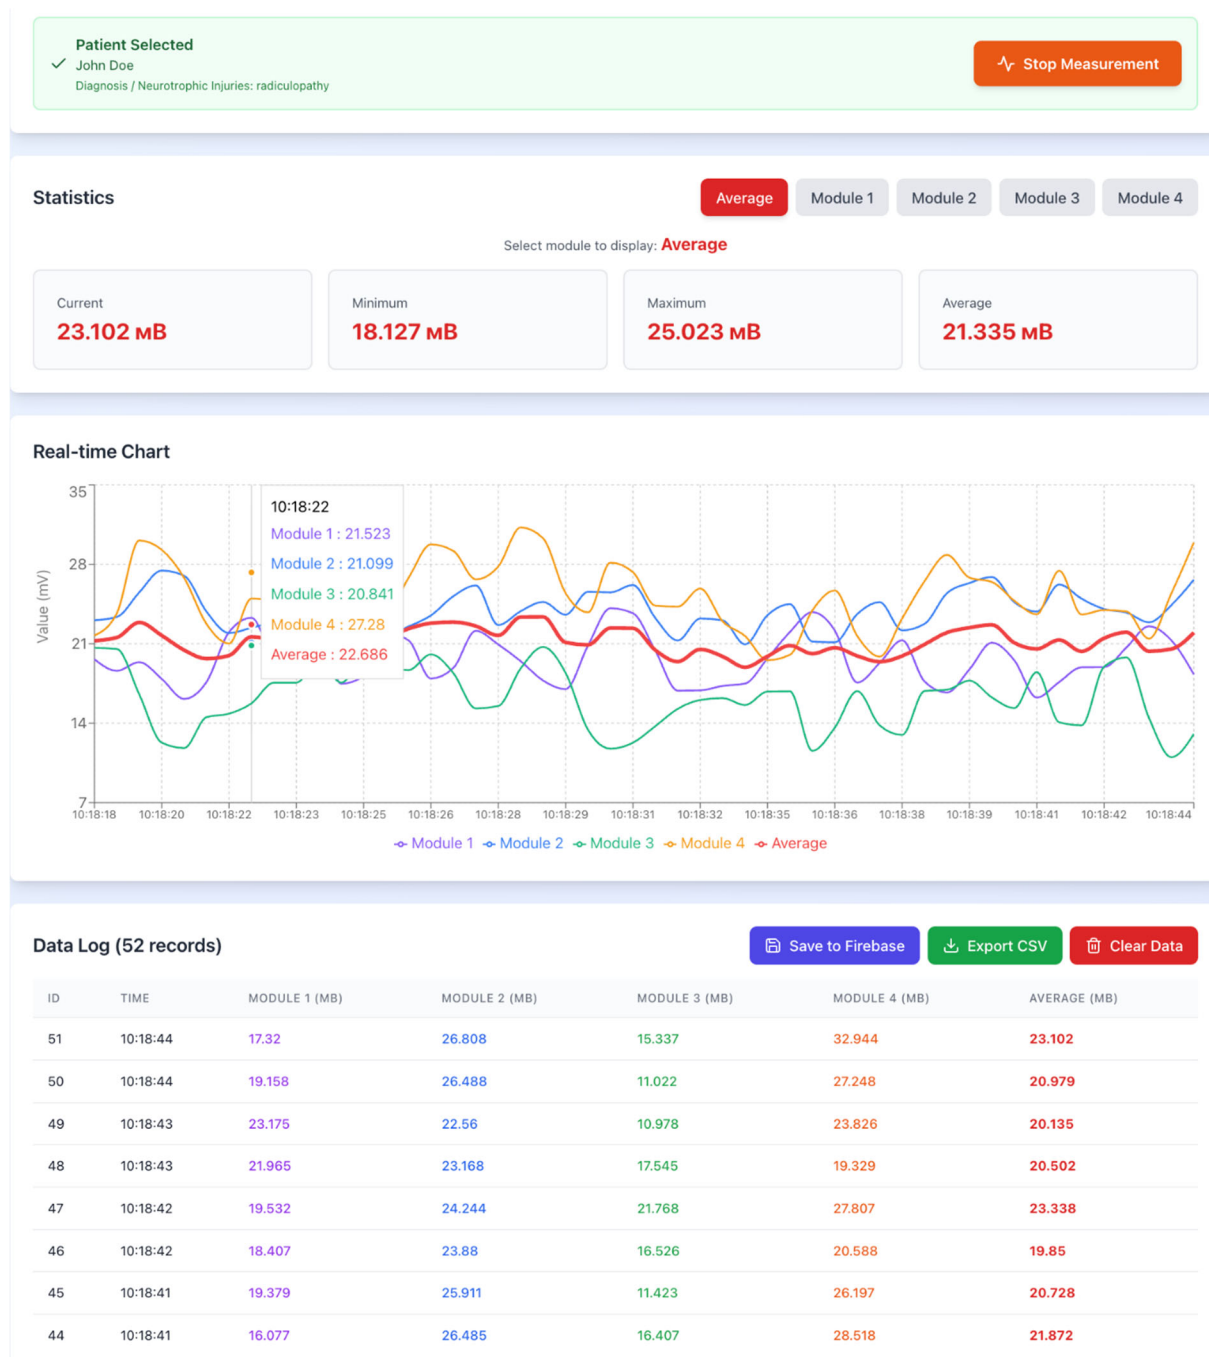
Patient Selected
John Doe
Diagnosis / Neurotrophic Injuries: radiculopathy

Stop Measurement

Statistics

Average Module 1 Module 2 Module 3 Module 4

Select module to display: Average

Current
23.102 мВ

Minimum
18.127 мВ

Maximum
25.023 мВ

Average
21.335 мВ

Real-time Chart

35
28
21
14
7
Value (mV)

10:18:22
Module 1 : 21.523
Module 2 : 21.099
Module 3 : 20.841
Module 4 : 27.28
Average : 22.686

10:18:18 10:18:20 10:18:22 10:18:23 10:18:25 10:18:26 10:18:28 10:18:29 10:18:31 10:18:32 10:18:35 10:18:36 10:18:38 10:18:39 10:18:41 10:18:42 10:18:44

Module 1 Module 2 Module 3 Module 4 Average

Data Log (52 records)

Save to Firebase Export CSV Clear Data

| ID | TIME | MODULE 1 (MB) | MODULE 2 (MB) | MODULE 3 (MB) | MODULE 4 (MB) | AVERAGE (MB) |
|---|---|---|---|---|---|---|
| 51 | 10:18:44 | 17.32 | 26.808 | 15.337 | 32.944 | 23.102 |
| 50 | 10:18:44 | 19.158 | 26.488 | 11.022 | 27.248 | 20.979 |
| 49 | 10:18:43 | 23.175 | 22.56 | 10.978 | 23.826 | 20.135 |
| 48 | 10:18:43 | 21.965 | 23.168 | 17.545 | 19.329 | 20.502 |
| 47 | 10:18:42 | 19.532 | 24.244 | 21.768 | 27.807 | 23.338 |
| 46 | 10:18:42 | 18.407 | 23.88 | 16.526 | 20.588 | 19.85 |
| 45 | 10:18:41 | 19.379 | 25.911 | 11.423 | 26.197 | 20.728 |
| 44 | 10:18:41 | 16.077 | 26.485 | 16.407 | 28.518 | 21.872 |